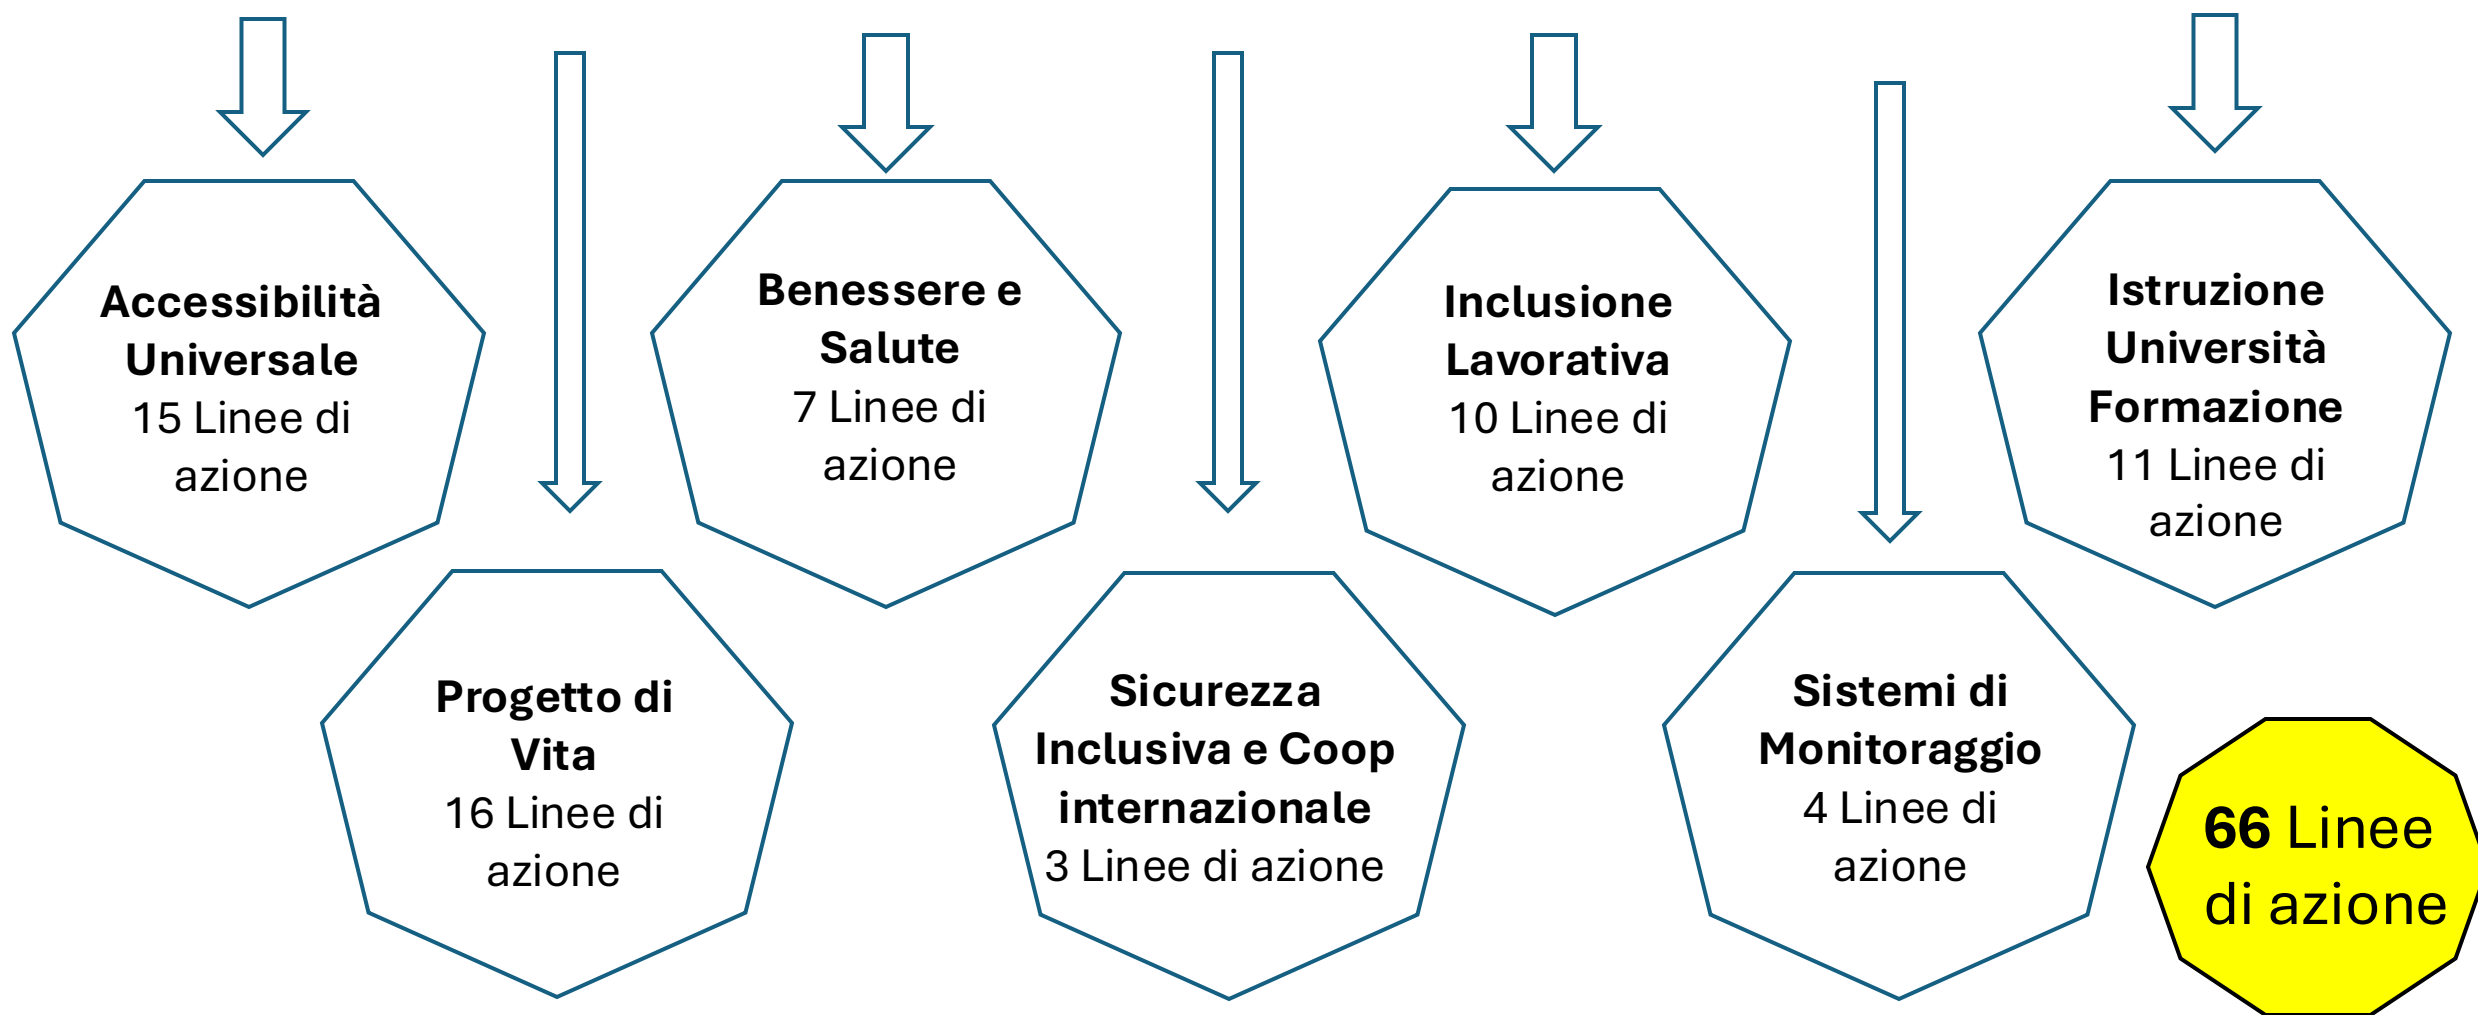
Accessibilità Universale
15 Linee di azione

Progetto di Vita
16 Linee di azione

Benessere e Salute
7 Linee di azione

Sicurezza Inclusiva e Coop internazionale
3 Linee di azione

Inclusione Lavorativa
10 Linee di azione

Sistemi di Monitoraggio
4 Linee di azione

Istruzione Università Formazione
11 Linee di azione

66 Linee di azione